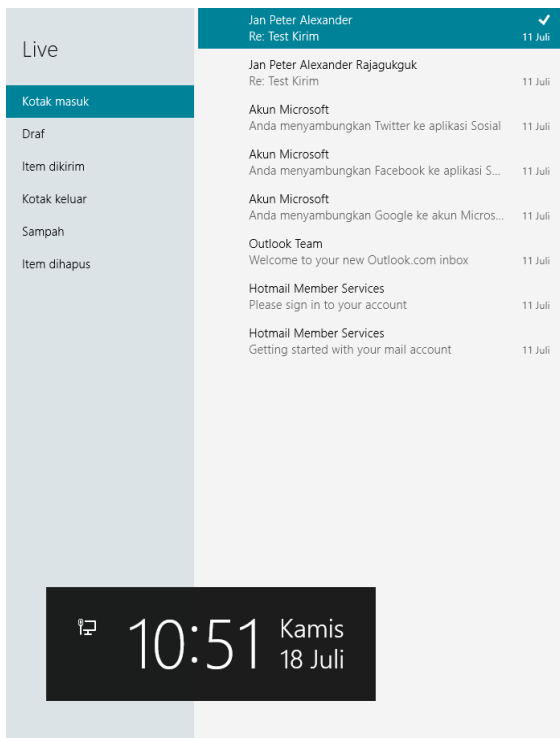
Live

Kotak masuk
Draf
Item dikirim
Kotak keluar
Sampah
Item dihapus

Jan Peter Alexander
Re: Test Kirim
11 Juli

Jan Peter Alexander Rajagukguk
Re: Test Kirim
11 Juli

Akun Microsoft
Anda menyambungkan Twitter ke aplikasi Sosial
11 Juli

Akun Microsoft
Anda menyambungkan Facebook ke aplikasi S...
11 Juli

Akun Microsoft
Anda menyambungkan Google ke akun Micros...
11 Juli

Outlook Team
Welcome to your new Outlook.com inbox
11 Juli

Hotmail Member Services
Please sign in to your account
11 Juli

Hotmail Member Services
Getting started with your mail account
11 Juli

10:51 Kamis
18 Juli